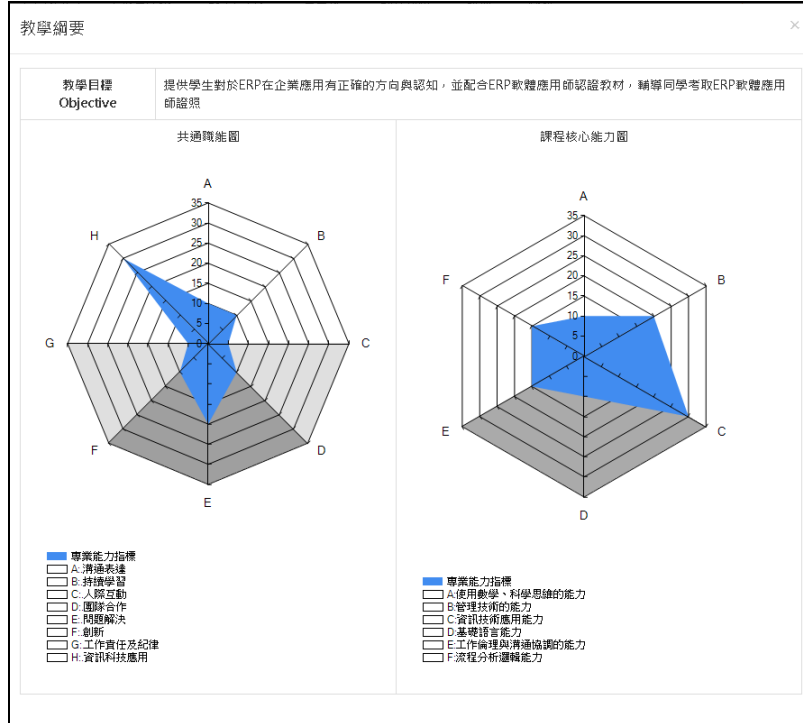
教學綱要

×

| 教學目標 Objective | 提供學生對於ERP在企業應用有正確的方向與認知，並配合ERP軟體應用師認證教材，輔導同學考取ERP軟體應用師證照 |
|---|---|

共通職能圖

A
B
C
D
E
F
G
H
35
30
25
20
15
10
5
0

專業能力指標
A:溝通表達
B:持續學習
C:人際互動
D:團隊合作
E:問題解決
F:創新
G:工作責任及紀律
H:資訊科技應用

課程核心能力圖

A
B
C
D
E
F
35
30
25
20
15
10
5
0

專業能力指標
A:使用數學、科學思維的能力
B:管理技術的能力
C:資訊技術應用能力
D:基礎語言能力
E:工作倫理與溝通協調的能力
F:流程分析邏輯能力